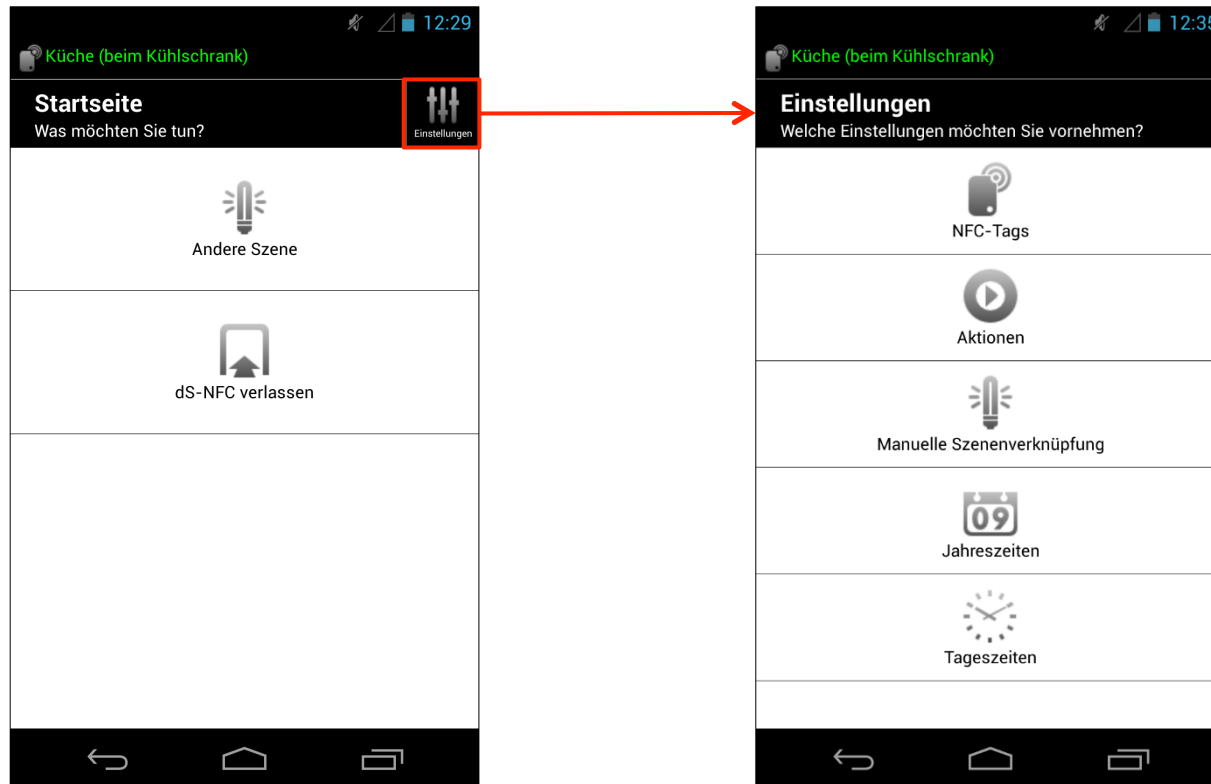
12:29

Küche (beim Kühlschrank)

Startseite
Was möchten Sie tun?

Einstellungen

Andere Szene

dS-NFC verlassen

12:35

Küche (beim Kühlschrank)

Einstellungen
Welche Einstellungen möchten Sie vornehmen?

NFC-Tags

Aktionen

Manuelle Szenenverknüpfung

09

Jahreszeiten

Tageszeiten